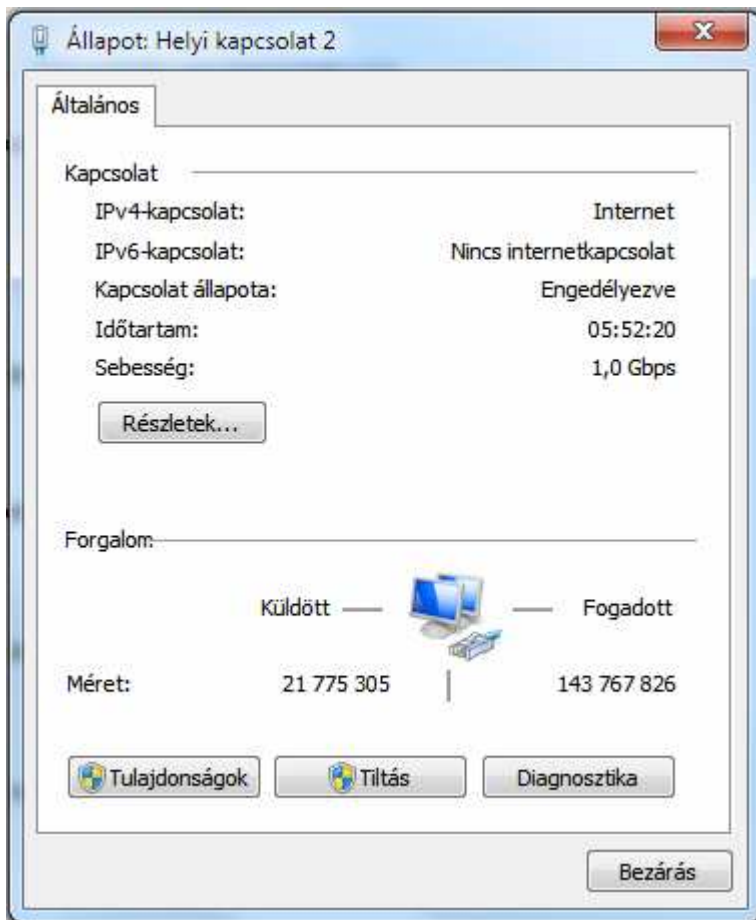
Állapot: Helyi kapcsolat 2

Általános

Kapcsolat

IPv4-kapcsolat: Internet

IPv6-kapcsolat: Nincs internetkapcsolat

Kapcsolat állapota: Engedélyezve

Időtartam: 05:52:20

Sebesség: 1,0 Gbps

Részletek...

Forgalom

Küldött — — Fogadott

Méret: 21 775 305 | 143 767 826

Tulajdonságok

Tiltás

Diagnosztika

Bezárás